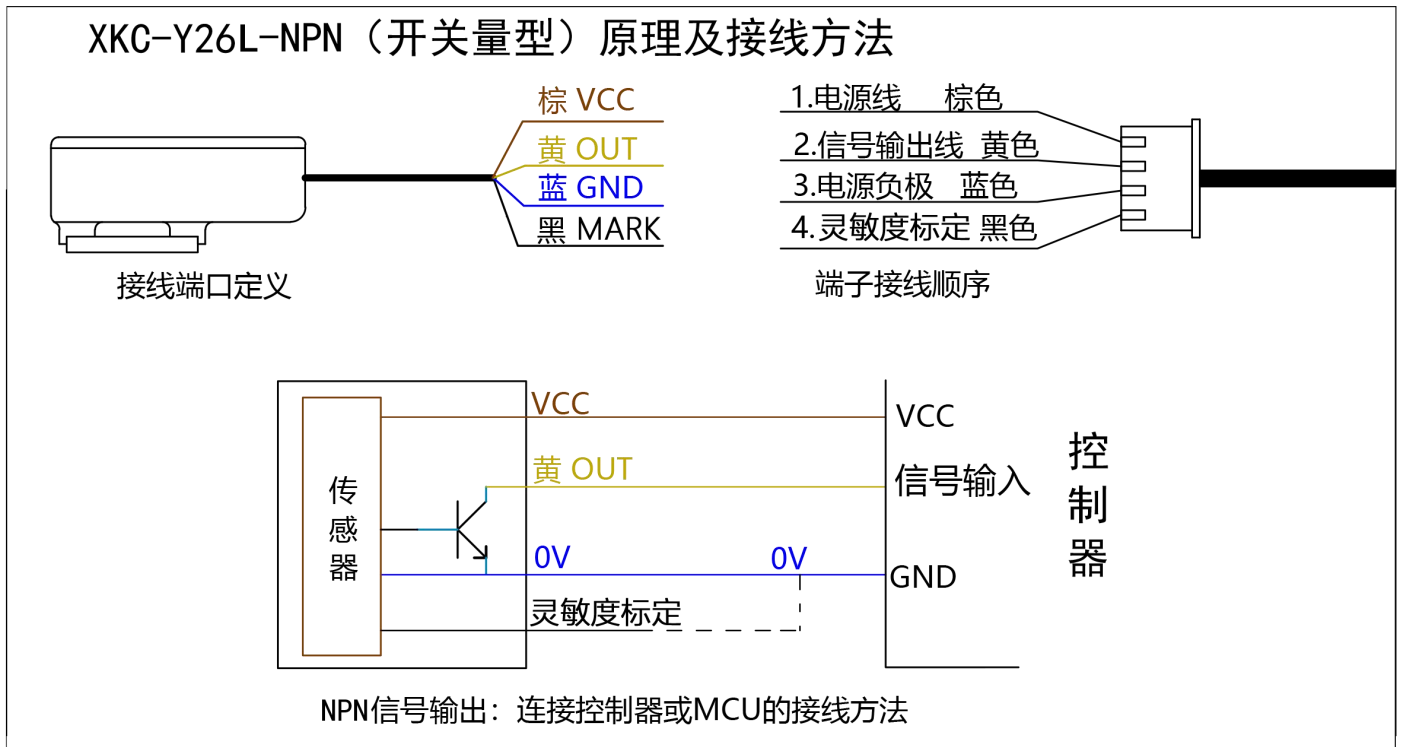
XKC-Y26L-NPN（开关量型）原理及接线方法

棕 VCC
黄 OUT
蓝 GND
黑 MARK

接线端口定义

1.电源线 棕色
2.信号输出线 黄色
3.电源负极 蓝色
4.灵敏度标定 黑色

端子接线顺序

传感器

VCC
黄 OUT
0V
0V
灵敏度标定

VCC
信号输入
GND

控制器

NPN信号输出：连接控制器或MCU的接线方法